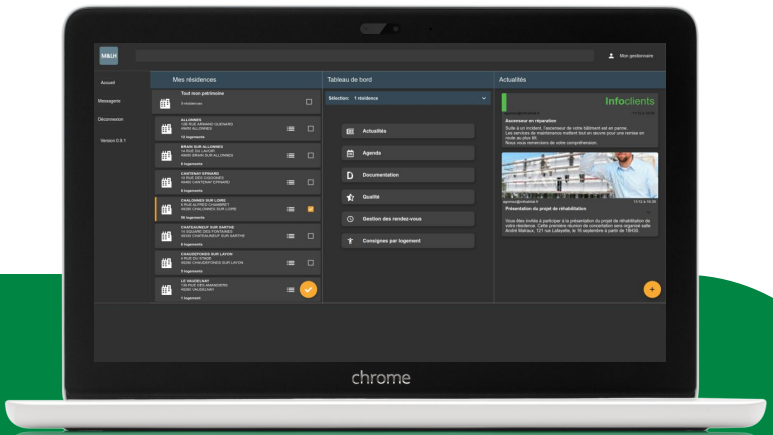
M&LH

Mon gestionnaire

Accueil

Messagerie

Déconnexion

Version 0.9.1

Mes résidences

Tout mon patrimoine
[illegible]

ALLONNES
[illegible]
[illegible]
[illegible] logements

BRAIN SUR ALLONNES
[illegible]
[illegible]
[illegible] logements

CANTENAY EPINARD
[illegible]
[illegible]
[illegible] logements

CHALONNES SUR LOIRE
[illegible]
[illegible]
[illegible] logements

CHATEAUNEUF SUR SARTHE
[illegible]
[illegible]
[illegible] logements

CHAUDEFONDS SUR LAYON
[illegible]
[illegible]
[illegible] logements

LE VAUDELNAY
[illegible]
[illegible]
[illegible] logement

Tableau de bord

Sélection : 1 résidence

Actualités

Agenda

Documentation

Qualité

Gestion des rendez-vous

Consignes par logement

Actualités

Infoclients

Ascenseur en réparation

Suite à un incident, l'ascenseur de votre bâtiment est en panne. Les services de maintenance mettent tout en oeuvre pour une remise en route au plus tôt. Nous vous remercions de votre compréhension.

Présentation du projet de réhabilitation

Vous êtes invités à participer à la présentation du projet de réhabilitation de votre résidence. Cette première réunion de concertation sera organisée salle André Malraux, 121 rue Lafayette, le 16 septembre à partir de 18h00.

chrome